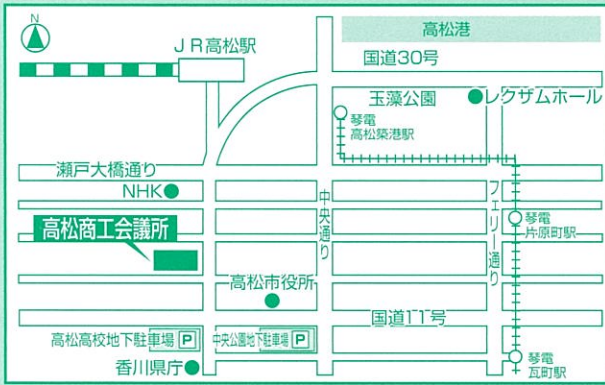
N
JR高松駅
高松港
国道30号
玉藻公園
レクザムホール
琴電
高松築港駅
瀬戸大橋通り
NHK
中央通り
フェリー通り
琴電
片原町駅
高松商工会議所
高松市役所
国道11号
高松高校地下駐車場 P
中央公園地下駐車場 P
香川県庁
琴電
瓦町駅